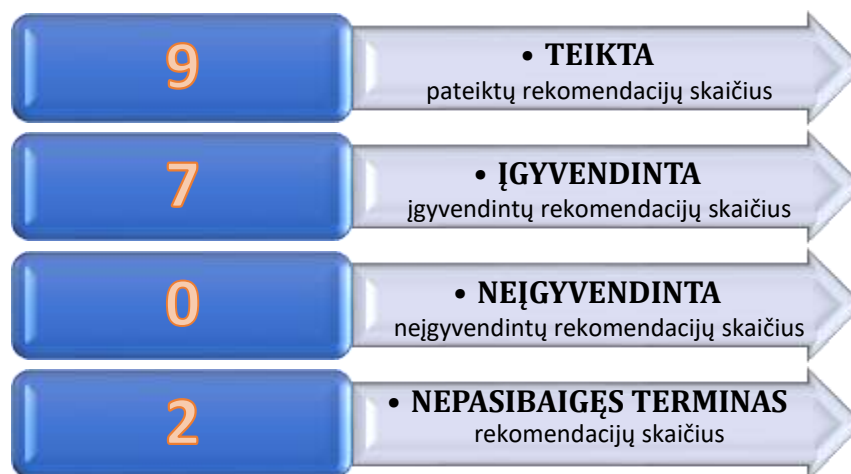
9

• TEIKTA
pateiktų rekomendacijų skaičius

7

• ĮGYVENDINTA
įgyvendintų rekomendacijų skaičius

0

• NEĮGYVENDINTA
neįgyvendintų rekomendacijų skaičius

2

• NEPASIBAIGĘS TERMINAS
rekomendacijų skaičius